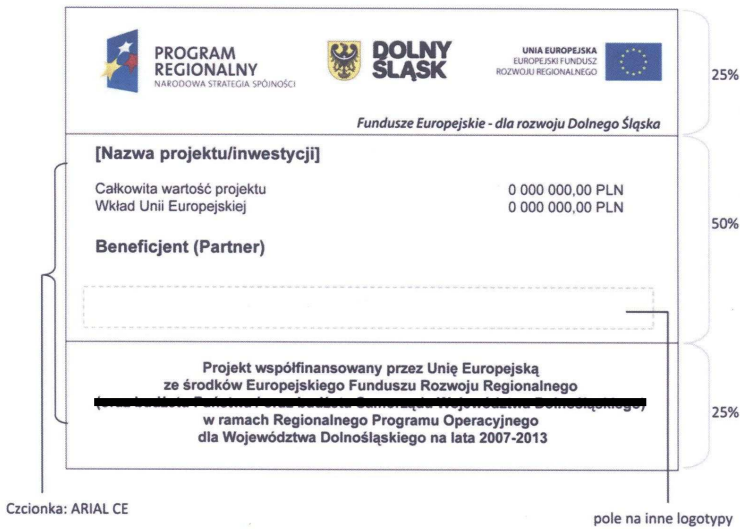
PROGRAM REGIONALNY
NARODOWA STRATEGIA SPÓJNOŚCI

DOLNY ŚLĄSK

UNIA EUROPEJSKA
EUROPEJSKI FUNDUSZ ROZWOJU REGIONALNEGO

Fundusze Europejskie - dla rozwoju Dolnego Śląska

25%

[Nazwa projektu/inwestycji]

Całkowita wartość projektu 0 000 000,00 PLN
Wkład Unii Europejskiej 0 000 000,00 PLN

Beneficjent (Partner)

50%

Projekt współfinansowany przez Unię Europejską
ze środków Europejskiego Funduszu Rozwoju Regionalnego
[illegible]
w ramach Regionalnego Programu Operacyjnego
dla Województwa Dolnośląskiego na lata 2007-2013

25%

Czcionka: ARIAL CE

pole na inne logotypy